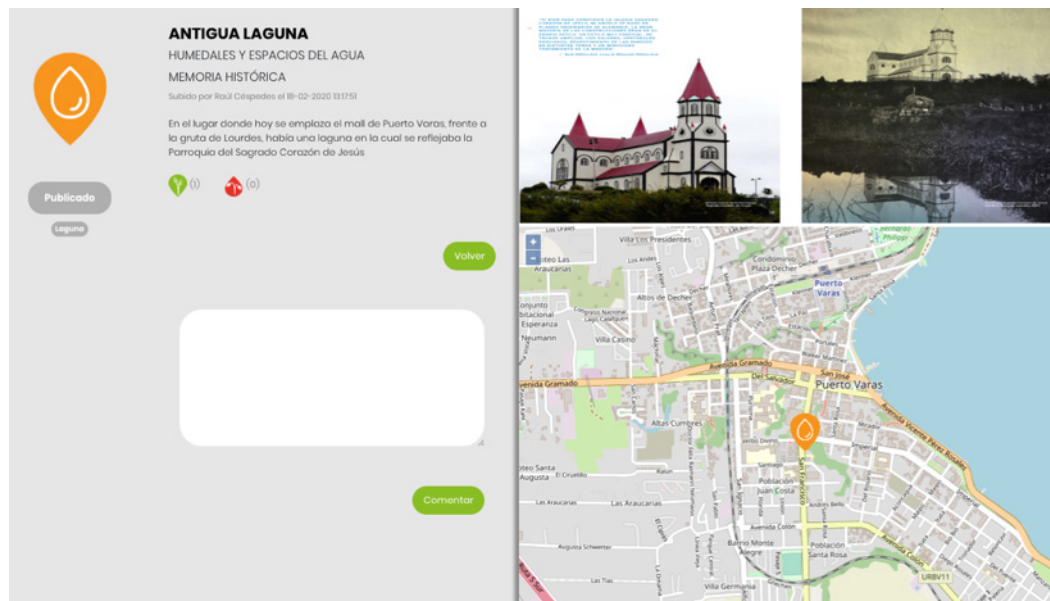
ANTIGUA LAGUNA

HUMEDALES Y ESPACIOS DEL AGUA

MEMORIA HISTÓRICA

Subido por Raúl Céspedes el 18-02-2020 13:17:51

En el lugar donde hoy se emplaza el mall de Puerto Varas, frente a la gruta de Lourdes, había una laguna en la cual se reflejaba la Parroquia del Sagrado Corazón de Jesús

(1) (0)

Publicado

Laguna

Volver

Comentar

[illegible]

+
−

Villa Los Presidentes
Loteo Las Araucarias
Condominio Plaza Decher
Puerto Varas
Altos de Decher
Conjunto Habitacional Esperanza
Neumann
Villa Casino
Avenida Gramado
San José
Del Salvador
Puerto Varas
Avenida Vicente Pérez Rosales
Altos Cumbres
Loteo Santa Augusta
El Ciruelillo
Santiago
Población Juan Costa
San Francisco
Las Araucarias
Avenida Colón
Barrio Monte Alegre
Población Santa Rosa
Augusta Schwerter
Villa Germania
Las Tías
URBV11